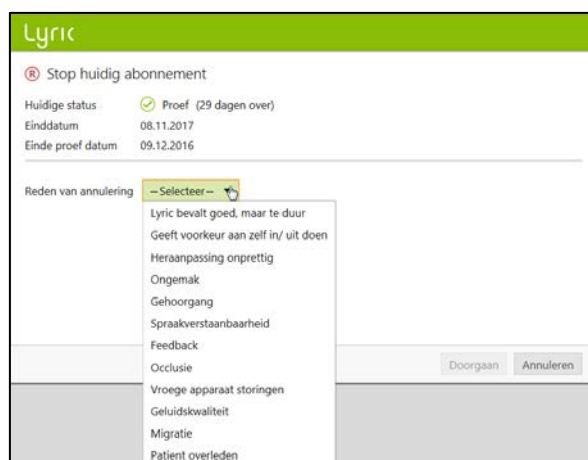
Lyric

Stop huidig abonnement

Huidige status Proef (29 dagen over)
Einddatum 08.11.2017
Einde proef datum 09.12.2016

Reden van annulering –Selecteer–

Lyric bevalt goed, maar te duur
Geeft voorkeur aan zelf in/ uit doen
Heraanpassing onprettig
Ongemak
Gehoorgang
Spraakverstaanbaarheid
Feedback
Occlusie
Vroege apparaat storingen
Geluidskwaliteit
Migratie
Patient overleden

Doorgaan Annuleren